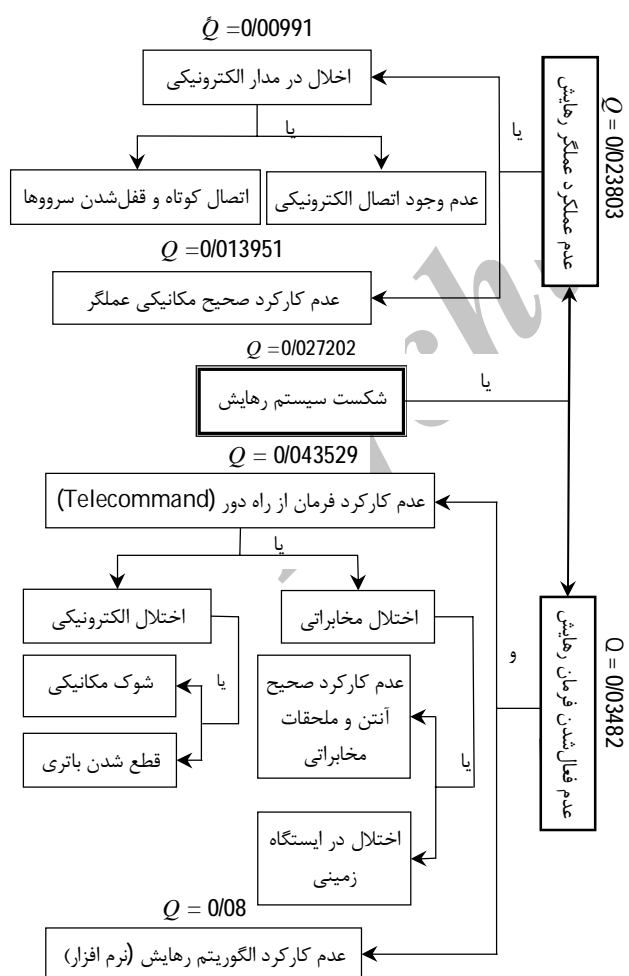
$\acute{Q}$ =0/00991

اخلال در مدار الکترونیکی

یا

اتصال کوتاه و قفل‌شدن سرووها

عدم وجود اتصال الکترونیکی

یا

عدم عملکرد عملگر رهایش

$Q$ = 0/023803

$Q$ =0/013951

عدم کارکرد صحیح مکانیکی عملگر

$Q$ =0/027202

شکست سیستم رهایش

یا

$Q$ = 0/043529

عدم کارکرد فرمان از راه دور (Telecommand)

یا

اختلال الکترونیکی

اختلال مخابراتی

و

شوک مکانیکی

یا

عدم کارکرد صحیح آنتن و ملحقات مخابراتی

قطع شدن باتری

یا

اختلال در ایستگاه زمینی

عدم فعال‌شدن فرمان رهایش

Q = 0/03482

$Q$ = 0/08

عدم کارکرد الگوریتم رهایش (نرم افزار)